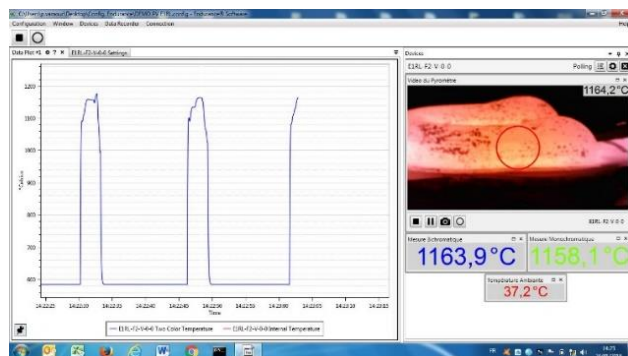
Configuration Window Devices Data Recorder Connection

Data Plot #1 E1RL-F2-V-0-0 Settings

1200
1100
1000
°Celsius
900
800
700
600

14:22:25 14:22:30 14:22:35 14:22:40 14:22:45 14:22:50 14:22:55 14:23:00 14:23:05 14:23:10 14:23:15
Time

E1RL-F2-V-0-0 Two Color Temperature E1RL-F2-V-0-0 Internal Temperature

Devices
E1RL-F2-V-0-0 Polling
Video du Pyromètre
1164,2°C
E1RL-F2-V-0-0
Mesure Bichromatique
1163,9°C
Mesure Monochromatique
1158,1°C
Température Ambiante
37,2°C